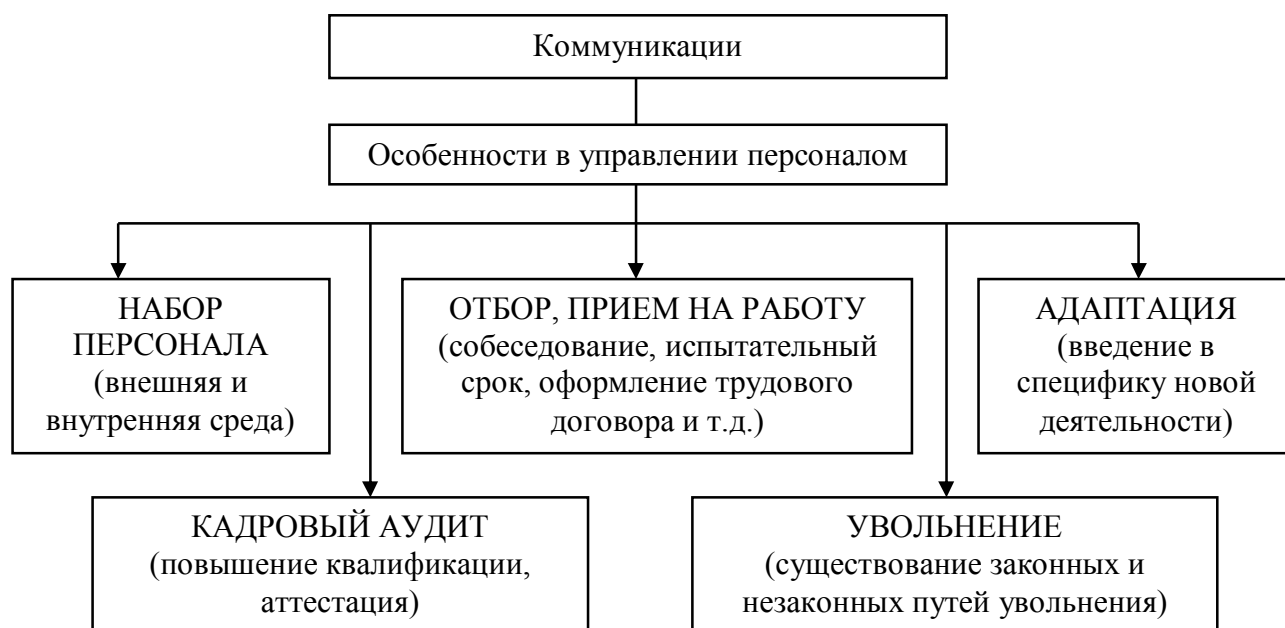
Коммуникации

Особенности в управлении персоналом

НАБОР ПЕРСОНАЛА (внешняя и внутренняя среда)

ОТБОР, ПРИЕМ НА РАБОТУ (собеседование, испытательный срок, оформление трудового договора и т.д.)

АДАПТАЦИЯ (введение в специфику новой деятельности)

КАДРОВЫЙ АУДИТ (повышение квалификации, аттестация)

УВОЛЬНЕНИЕ (существование законных и незаконных путей увольнения)